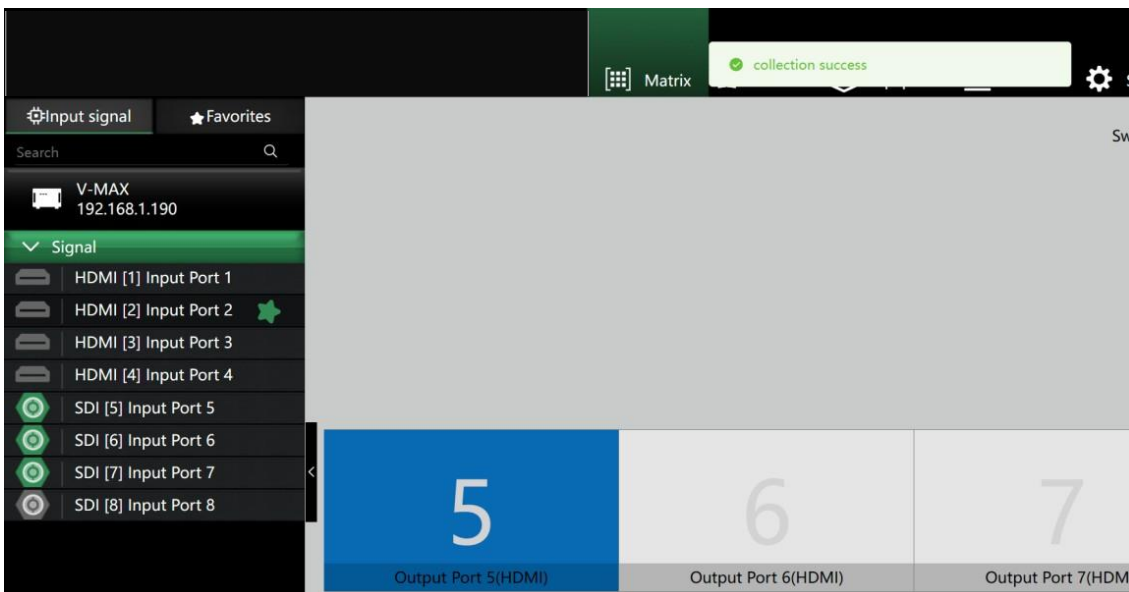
Matrix

collection success

Input signal

Favorites

Search

V-MAX
192.168.1.190

Signal

HDMI [1] Input Port 1

HDMI [2] Input Port 2

HDMI [3] Input Port 3

HDMI [4] Input Port 4

SDI [5] Input Port 5

SDI [6] Input Port 6

SDI [7] Input Port 7

SDI [8] Input Port 8

Sw

5
Output Port 5(HDMI)

6
Output Port 6(HDMI)

7
Output Port 7(HDM